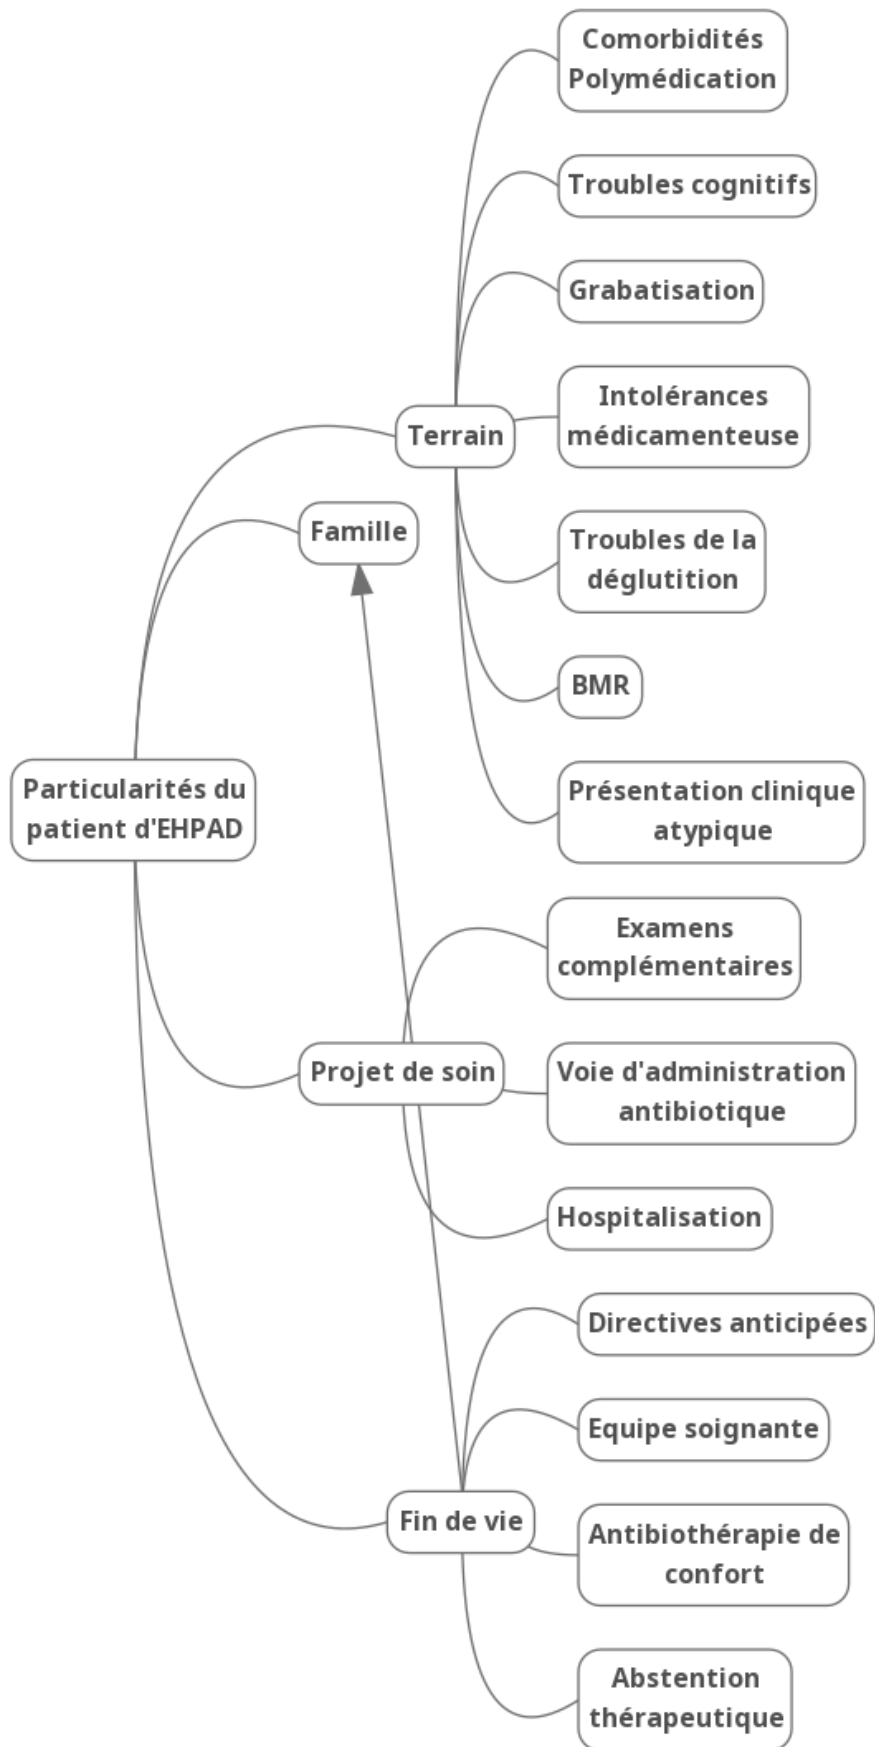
Particularités du patient d'EHPAD

Terrain

Comorbidités Polymédication

Troubles cognitifs

Grabatisation

Intolérances médicamenteuse

Troubles de la déglutition

BMR

Présentation clinique atypique

Famille

Projet de soin

Examens complémentaires

Voie d'administration antibiotique

Hospitalisation

Fin de vie

Directives anticipées

Equipe soignante

Antibiothérapie de confort

Abstention thérapeutique